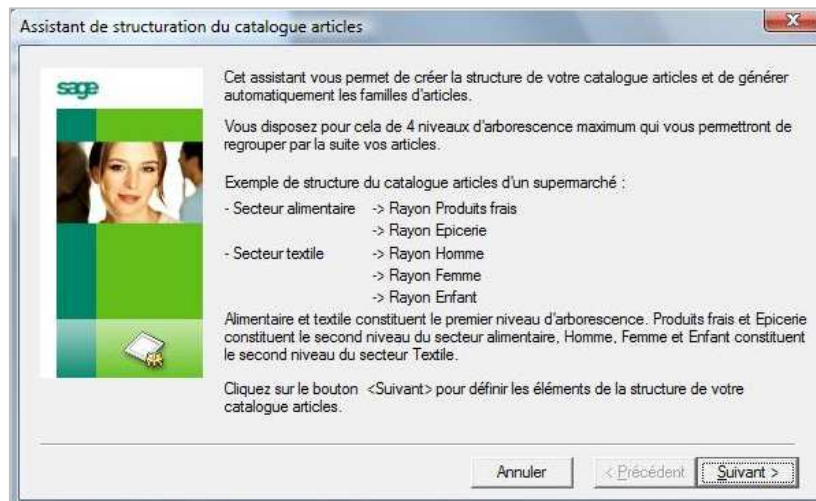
Assistant de structuration du catalogue articles

sage

Cet assistant vous permet de créer la structure de votre catalogue articles et de générer automatiquement les familles d'articles.

Vous disposez pour cela de 4 niveaux d'arborescence maximum qui vous permettront de regrouper par la suite vos articles.

Exemple de structure du catalogue articles d'un supermarché :
- Secteur alimentaire -> Rayon Produits frais
-> Rayon Epicerie
- Secteur textile -> Rayon Homme
-> Rayon Femme
-> Rayon Enfant
Alimentaire et textile constituent le premier niveau d'arborescence. Produits frais et Epicerie constituent le second niveau du secteur alimentaire, Homme, Femme et Enfant constituent le second niveau du secteur Textile.

Cliquez sur le bouton <Suivant> pour définir les éléments de la structure de votre catalogue articles.

Annuler | < Précédent | Suivant >